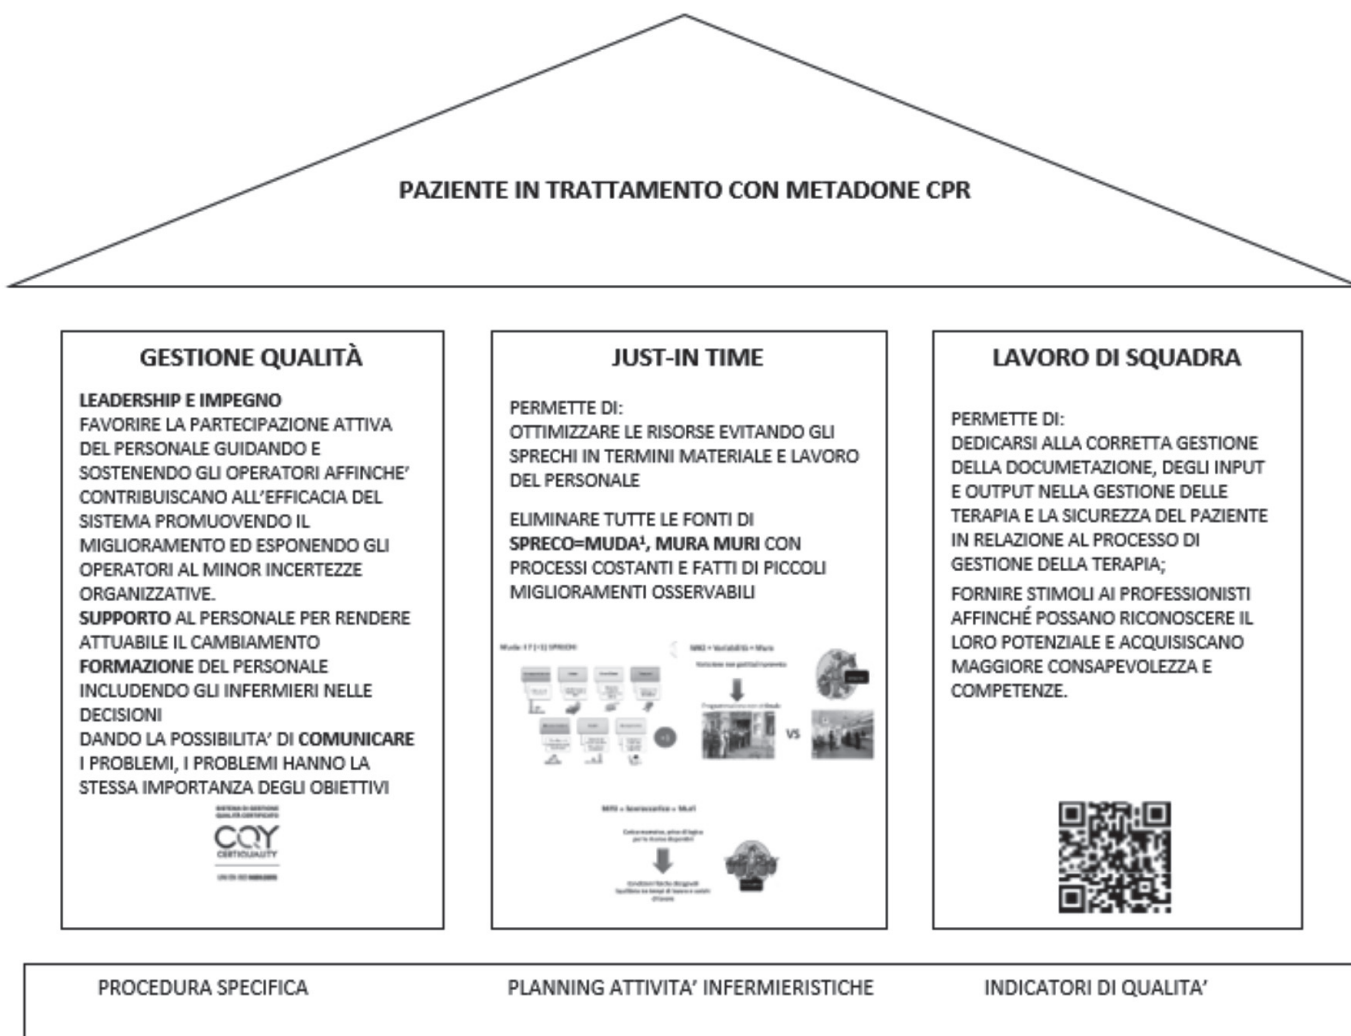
PAZIENTE IN TRATTAMENTO CON METADONE CPR

GESTIONE QUALITÀ

LEADERSHIP E IMPEGNO
FAVORIRE LA PARTECIPAZIONE ATTIVA DEL PERSONALE GUIDANDO E SOSTENENDO GLI OPERATORI AFFINCHE' CONTRIBUISCANO ALL'EFFICACIA DEL SISTEMA PROMUOVENDO IL MIGLIORAMENTO ED ESPONENDO GLI OPERATORI AL MINOR INCERTEZZE ORGANIZZATIVE.
SUPPORTO AL PERSONALE PER RENDERE ATTUABILE IL CAMBIAMENTO
FORMAZIONE DEL PERSONALE INCLUDENDO GLI INFERMIERI NELLE DECISIONI
DANDO LA POSSIBILITA' DI COMUNICARE I PROBLEMI, I PROBLEMI HANNO LA STESSA IMPORTANZA DEGLI OBIETTIVI

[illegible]
CQY
CERTIQUALITY
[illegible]

JUST-IN TIME

PERMETTE DI:
OTTIMIZZARE LE RISORSE EVITANDO GLI SPRECHI IN TERMINI MATERIALE E LAVORO DEL PERSONALE

ELIMINARE TUTTE LE FONTI DI SPRECO=MUDA¹, MURA MURI CON PROCESSI COSTANTI E FATTI DI PICCOLI MIGLIORAMENTI OSSERVABILI

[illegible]

VS

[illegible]

LAVORO DI SQUADRA

PERMETTE DI:
DEDICARSI ALLA CORRETTA GESTIONE DELLA DOCUMETAZIONE, DEGLI INPUT E OUTPUT NELLA GESTIONE DELLE TERAPIA E LA SICUREZZA DEL PAZIENTE IN RELAZIONE AL PROCESSO DI GESTIONE DELLA TERAPIA;

FORNIRE STIMOLI AI PROFESSIONISTI AFFINCHÉ POSSANO RICONOSCERE IL LORO POTENZIALE E ACQUISISCANO MAGGIORE CONSAPEVOLEZZA E COMPETENZE.

PROCEDURA SPECIFICA

PLANNING ATTIVITA' INFERMIERISTICHE

INDICATORI DI QUALITA'